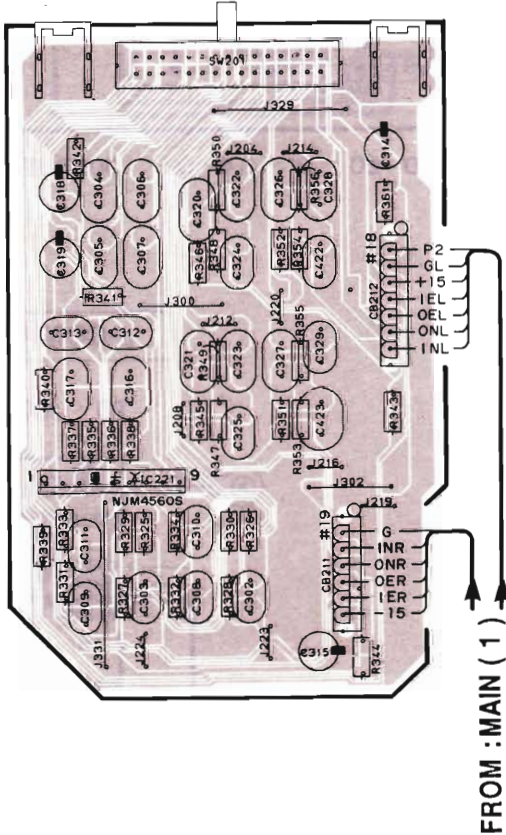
SW209
J329
R342
C318
C304
C306
R350
J205
J214
C314
C320
C322
C326
R356
C328
R361
C319
C305
C307
R346
R348
C324
R352
R354
C422
#18
P2
GL
+15
IEL
OEL
ONL
INL
CB212
R341
J300
J220
J212
R355
C313
C312
C321
R349
C323
C327
C329
R340
C317
C316
J208
R345
C325
R351
C423
R343
R337
R335
R336
R338
R347
R353
J216
1
IC221
9
J302
NJM4560S
J219
R339
R333
C311
R329
R325
R334
C310
R330
R326
#19
G
INR
ONR
OER
IER
-15
CB211
R331
C309
R327
C303
R332
C308
R328
C302
J331
J224
J223
C315
R344
FROM : MAIN ( 1 )